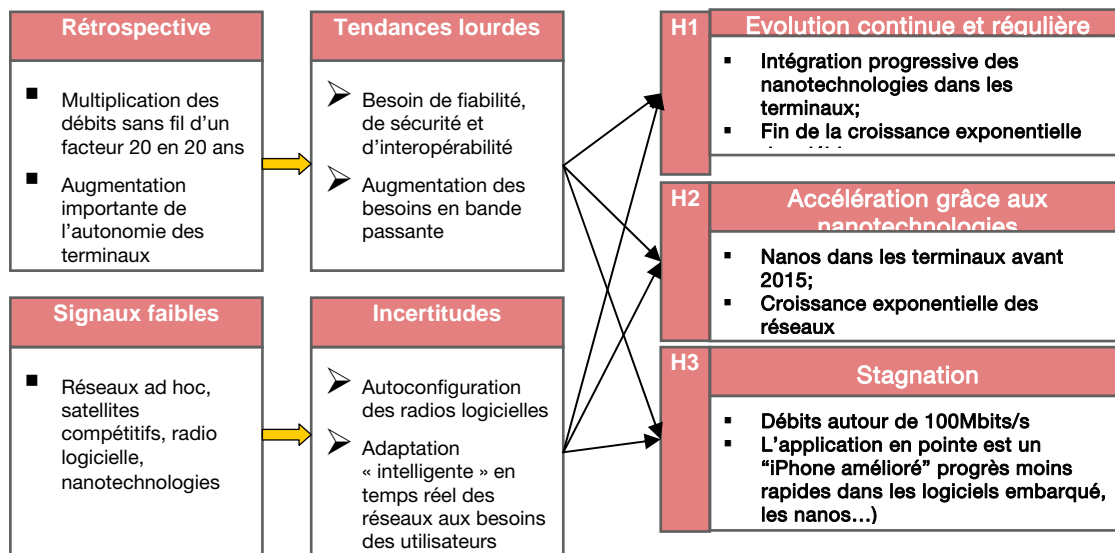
Rétrospective

▪ Multiplication des débits sans fil d'un facteur 20 en 20 ans

▪ Augmentation importante de l'autonomie des terminaux

Tendances lourdes

➢ Besoin de fiabilité, de sécurité et d'interopérabilité

➢ Augmentation des besoins en bande passante

Signaux faibles

▪ Réseaux ad hoc, satellites compétitifs, radio logicielle, nanotechnologies

Incertitudes

➢ Autoconfiguration des radios logicielles

➢ Adaptation « intelligente » en temps réel des réseaux aux besoins des utilisateurs

H1

Evolution continue et régulière

▪ Intégration progressive des nanotechnologies dans les terminaux;

▪ Fin de la croissance exponentielle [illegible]

H2

Accélération grâce aux nanotechnologies

▪ Nanos dans les terminaux avant 2015;

▪ Croissance exponentielle des réseaux

H3

Stagnation

▪ Débits autour de 100Mbits/s

▪ L'application en pointe est un "iPhone amélioré" progrès moins rapides dans les logiciels embarqué, les nanos…)